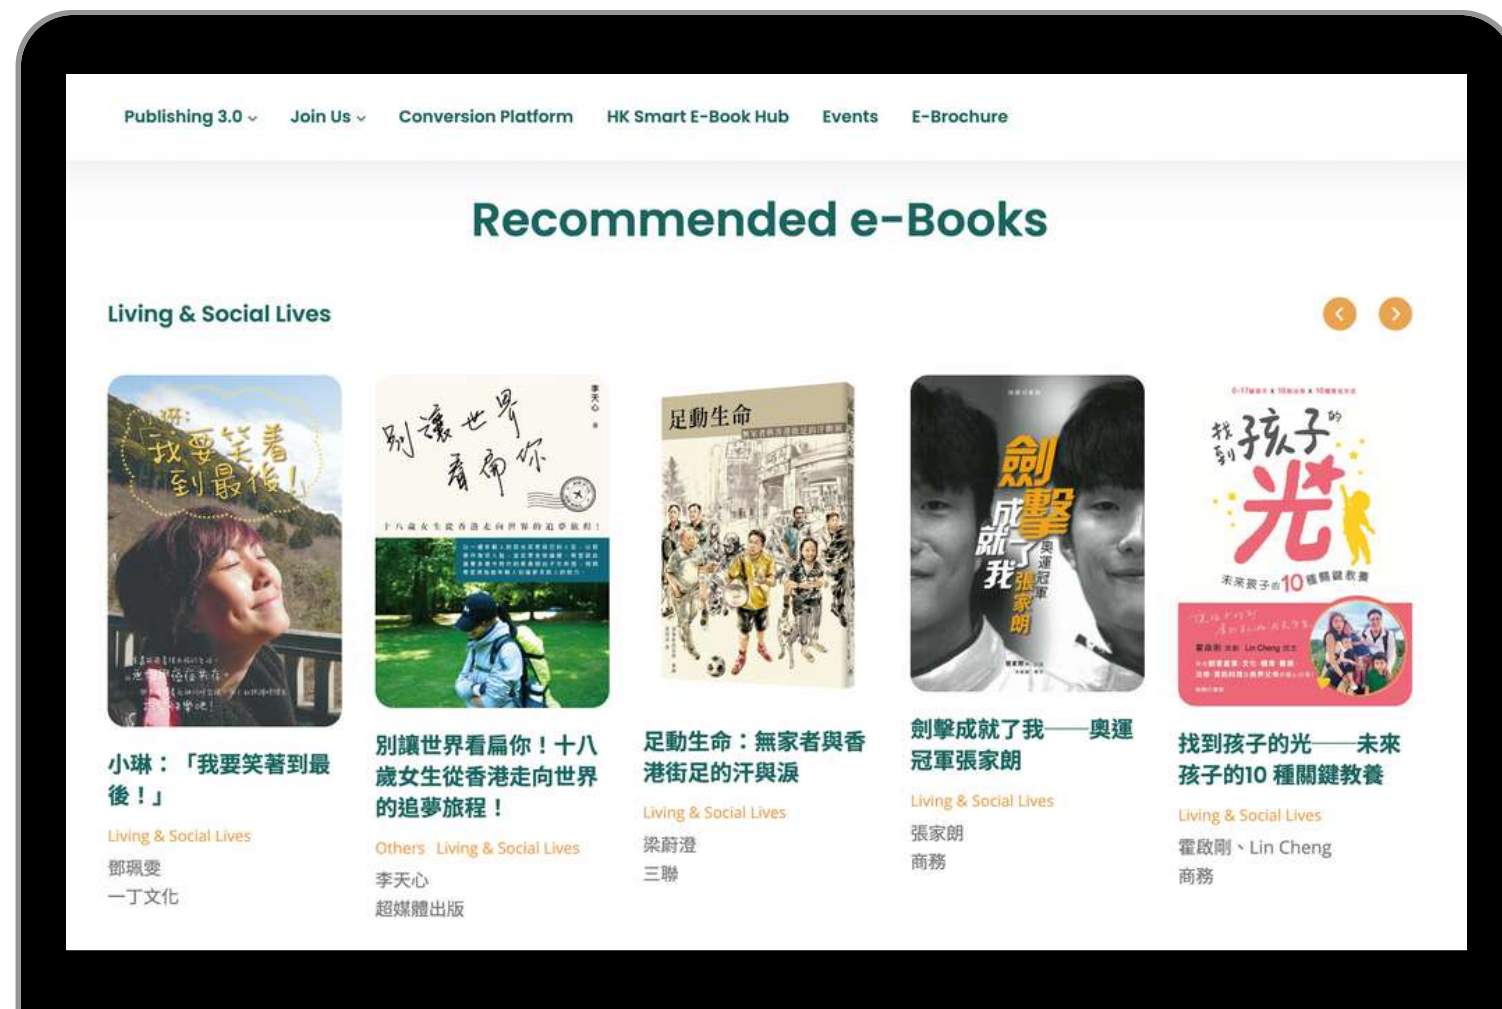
Publishing 3.0 ⌄ Join Us ⌄ Conversion Platform HK Smart E-Book Hub Events E-Brochure

Recommended e-Books

Living & Social Lives

小琳：「我要笑著到最後！」
Living & Social Lives
鄧珮雯
一丁文化

別讓世界看扁你！十八歲女生從香港走向世界的追夢旅程！
Others Living & Social Lives
李天心
超媒體出版

足動生命：無家者與香港街足的汗與淚
Living & Social Lives
梁蔚澄
三聯

劍擊成就了我——奧運冠軍張家朗
Living & Social Lives
張家朗
商務

找到孩子的光——未來孩子的10 種關鍵教養
Living & Social Lives
霍啟剛、Lin Cheng
商務